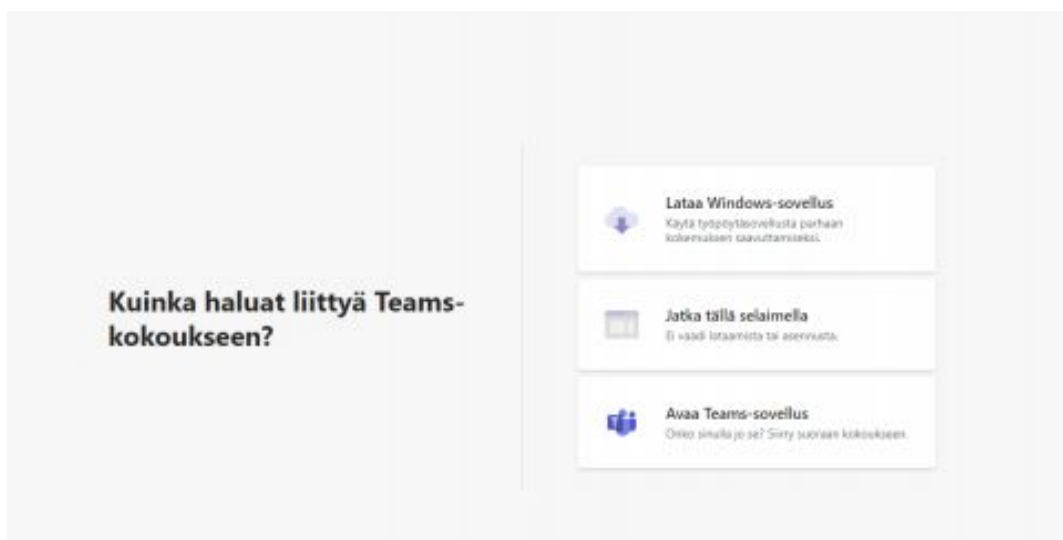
Kuinka haluat liittyä Teams-kokoukseen?

Lataa Windows-sovellus
Käytä työpöytäsovellusta parhaan kokemuksen saavuttamiseksi.

Jatka tällä selaimella
Ei vaadi lataamista tai asennusta.

Avaa Teams-sovellus
Onko sinulla jo se? Siirry suoraan kokoukseen.